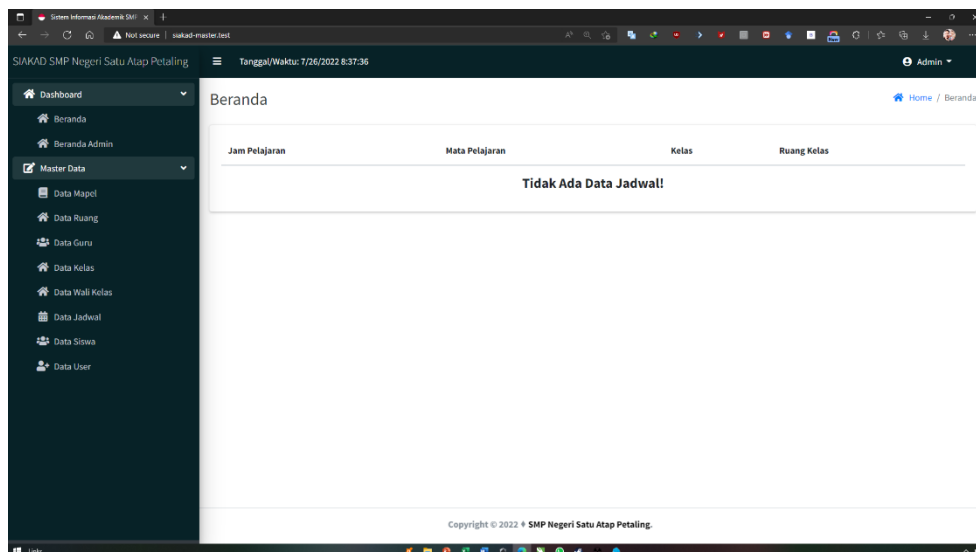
Sistem Informasi Akademik SMI ×
Not secure | siakad-master.test

SIAKAD SMP Negeri Satu Atap Petaling
Tanggal/Waktu: 7/26/2022 8:37:36
Admin

Dashboard
Beranda
Beranda Admin
Master Data
Data Mapel
Data Ruang
Data Guru
Data Kelas
Data Wali Kelas
Data Jadwal
Data Siswa
Data User

Beranda
Home / Beranda

| Jam Pelajaran | Mata Pelajaran | Kelas | Ruang Kelas |
|---|---|---|---|

Tidak Ada Data Jadwal!

Copyright © 2022 ♦ SMP Negeri Satu Atap Petaling.